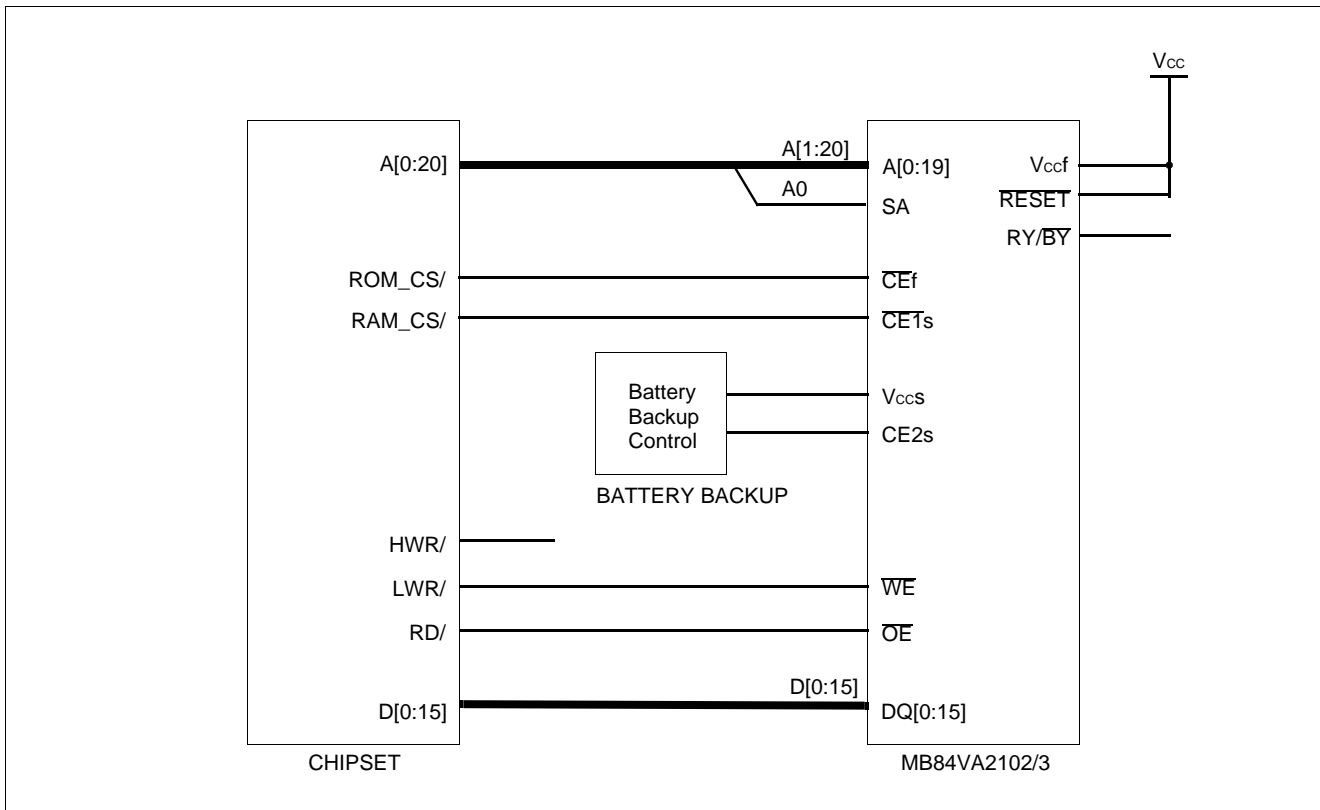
$V_{CC}$

A[0:20]

A[1:20]

A0

A[0:19]

SA

$V_{CC}f$

$\overline{RESET}$

RY/$\overline{BY}$

ROM_CS/

$\overline{CE}f$

RAM_CS/

$\overline{CE1}s$

Battery Backup Control

$V_{CC}s$

CE2s

BATTERY BACKUP

HWR/

LWR/

$\overline{WE}$

RD/

$\overline{OE}$

D[0:15]

D[0:15]

DQ[0:15]

CHIPSET

MB84VA2102/3